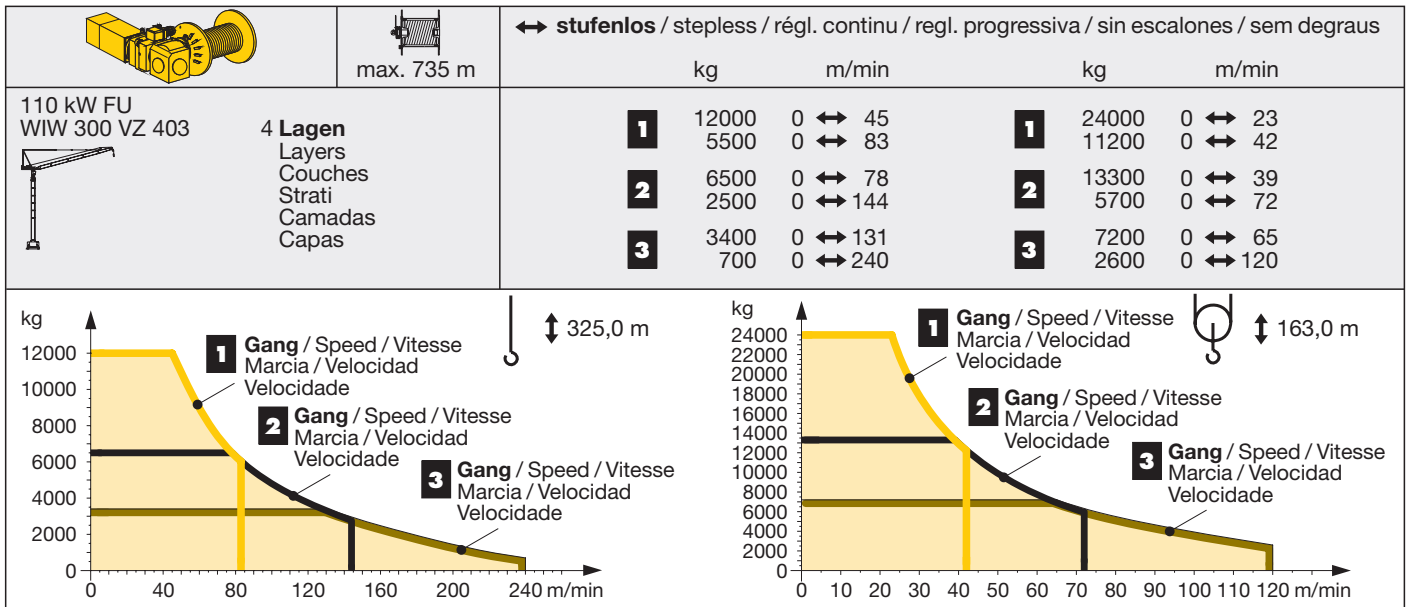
max. 735 m

↔ **stufenlos** / stepless / régl. continu / regl. progressiva / sin escalones / sem degraus

| | kg | m/min | | kg | m/min |
|---|---|---|---|---|---|
| 1 | 12000 | 0 ↔ 45 | 1 | 24000 | 0 ↔ 23 |
| | 5500 | 0 ↔ 83 | | 11200 | 0 ↔ 42 |
| 2 | 6500 | 0 ↔ 78 | 2 | 13300 | 0 ↔ 39 |
| | 2500 | 0 ↔ 144 | | 5700 | 0 ↔ 72 |
| 3 | 3400 | 0 ↔ 131 | 3 | 7200 | 0 ↔ 65 |
| | 700 | 0 ↔ 240 | | 2600 | 0 ↔ 120 |

110 kW FU
WIW 300 VZ 403

4 **Lagen**
Layers
Couches
Strati
Camadas
Capas

kg
12000
10000
8000
6000
4000
2000
0
0 40 80 120 160 200 240 m/min

↕ 325,0 m

1 **Gang** / Speed / Vitesse Marcia / Velocidad Velocidade

2 **Gang** / Speed / Vitesse Marcia / Velocidad Velocidade

3 **Gang** / Speed / Vitesse Marcia / Velocidad Velocidade

kg
24000
22000
20000
18000
16000
14000
12000
10000
8000
6000
4000
2000
0
0 10 20 30 40 50 60 70 80 90 100 110 120 m/min

↕ 163,0 m

1 **Gang** / Speed / Vitesse Marcia / Velocidad Velocidade

2 **Gang** / Speed / Vitesse Marcia / Velocidad Velocidade

3 **Gang** / Speed / Vitesse Marcia / Velocidad Velocidade